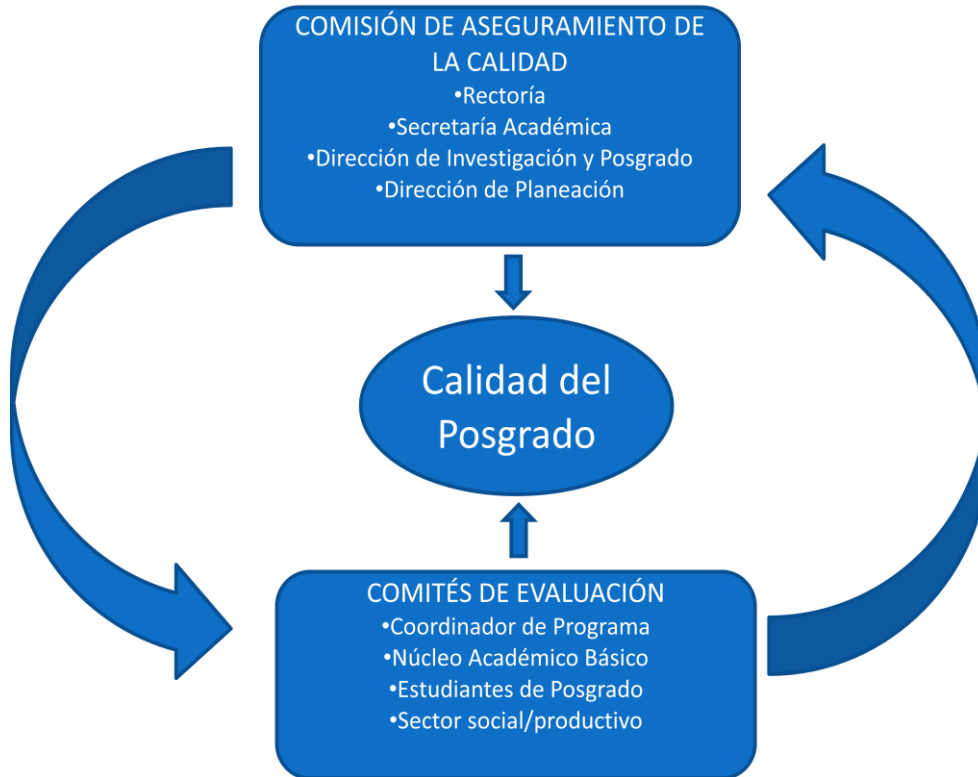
COMISIÓN DE ASEGURAMIENTO DE LA CALIDAD
•Rectoría
•Secretaría Académica
•Dirección de Investigación y Posgrado
•Dirección de Planeación

Calidad del Posgrado

COMITÉS DE EVALUACIÓN
•Coordinador de Programa
•Núcleo Académico Básico
•Estudiantes de Posgrado
•Sector social/productivo